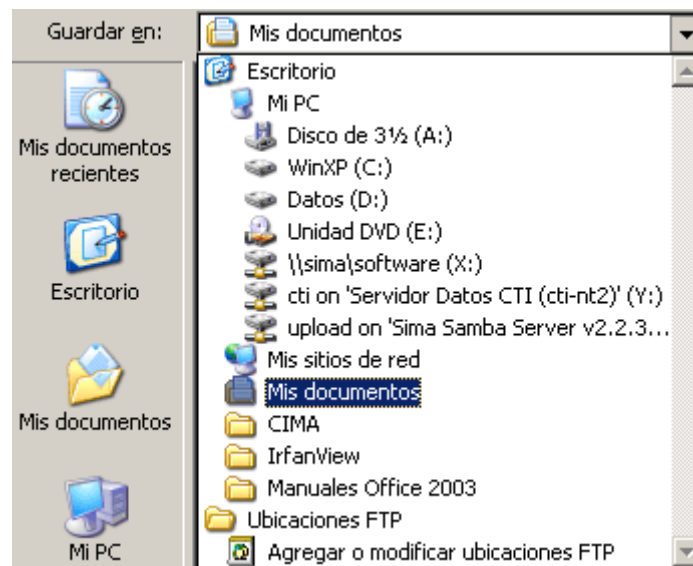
Guardar en:

Mis documentos

Mis documentos recientes

Escritorio

Mis documentos

Mi PC

Escritorio
Mi PC
Disco de 3½ (A:)
WinXP (C:)
Datos (D:)
Unidad DVD (E:)
\\sima\software (X:)
cti on 'Servidor Datos CTI (cti-nt2)' (Y:)
upload on 'Sima Samba Server v2.2.3...
Mis sitios de red
Mis documentos
CIMA
IrfanView
Manuales Office 2003
Ubicaciones FTP
Agregar o modificar ubicaciones FTP